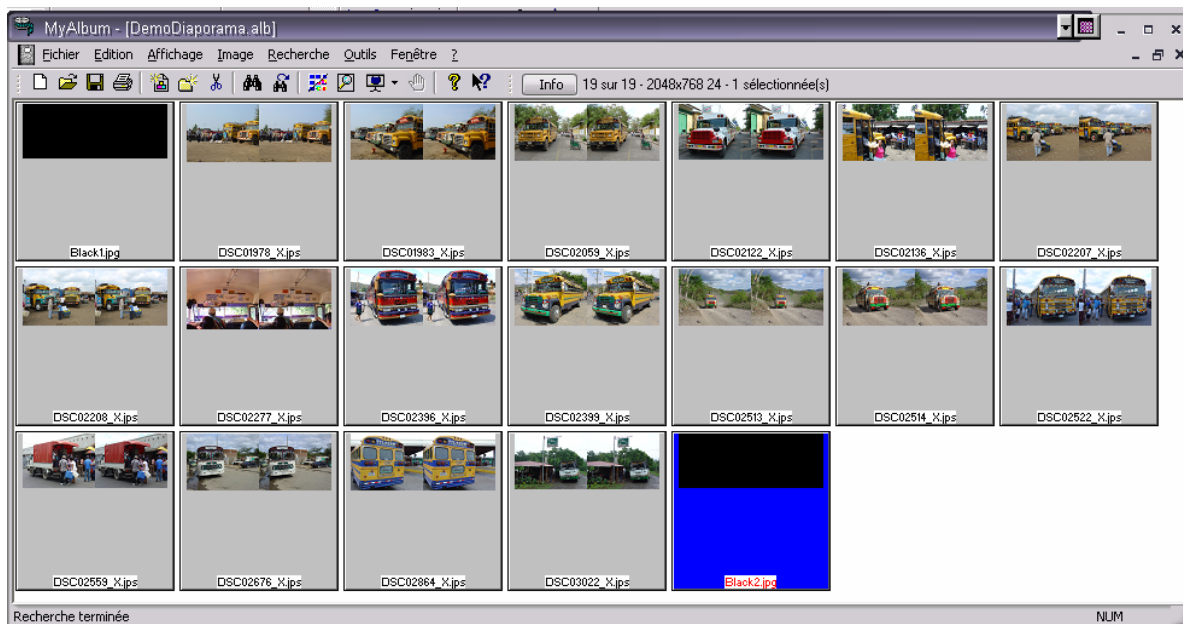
MyAlbum - [DemoDiaporama.alb]

Fichier Edition Affichage Image Recherche Outils Fenêtre ?

Info 19 sur 19 - 2048x768 24 - 1 sélectionnée(s)

Black1.jpg
DSC01978_X.jps
DSC01983_X.jps
DSC02059_X.jps
DSC02122_X.jps
DSC02136_X.jps
DSC02207_X.jps
DSC02208_X.jps
DSC02277_X.jps
DSC02396_X.jps
DSC02399_X.jps
DSC02513_X.jps
DSC02514_X.jps
DSC02522_X.jps
DSC02559_X.jps
DSC02676_X.jps
DSC02864_X.jps
DSC03022_X.jps
Black2.jpg

Recherche terminée
NUM